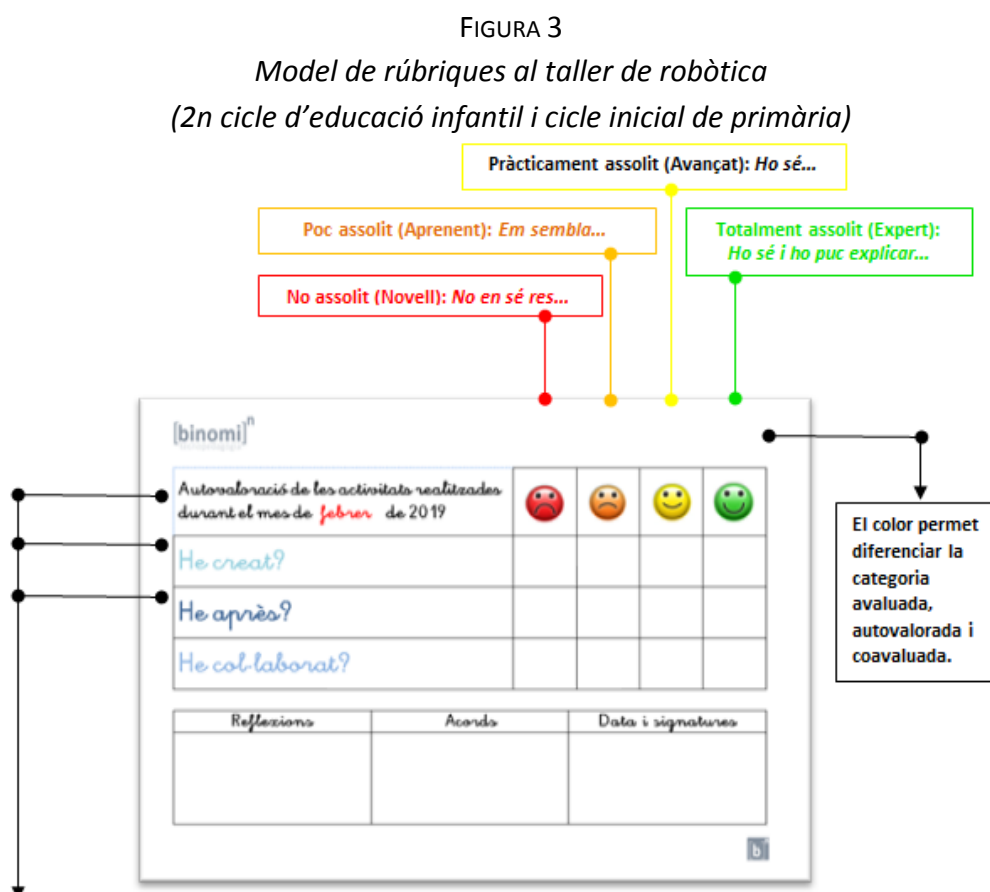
FIGURA 3

*Model de rúbriques al taller de robòtica*

*(2n cicle d'educació infantil i cicle inicial de primària)*

Pràcticament assolit (Avançat): *Ho sé...*

Poc assolit (Aprenent): *Em sembla...*

Totalment assolit (Expert): *Ho sé i ho puc explicar...*

No assolit (Novell): *No en sé res...*

[binomi]$^n$

| Autovaloració de les activitats realitzades durant el mes de febrer de 2019 | | | | |
|---|---|---|---|---|
| He creat? | | | | |
| He après? | | | | |
| He col·laborat? | | | | |

| Reflexions | Acords | Data i signatures |
|---|---|---|
| | | |

b

El color permet diferenciar la categoria avaluada, autovalorada i coavaluada.